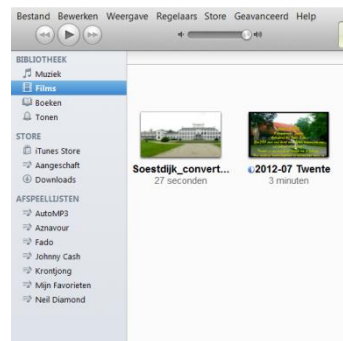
Bestand Bewerken Weergave Regelaars Store Geavanceerd Help

BIBLIOTHEEK
Muziek
Films
Boeken
Tonen

STORE
iTunes Store
Aangeschaft
Downloads

AFSPEELLIJSTEN
AutoMP3
Aznavour
Fado
Johnny Cash
Krontjong
Mijn Favorieten
Neil Diamond

Soestdijk_convert...
27 seconden

2012-07 Twente
3 minuten